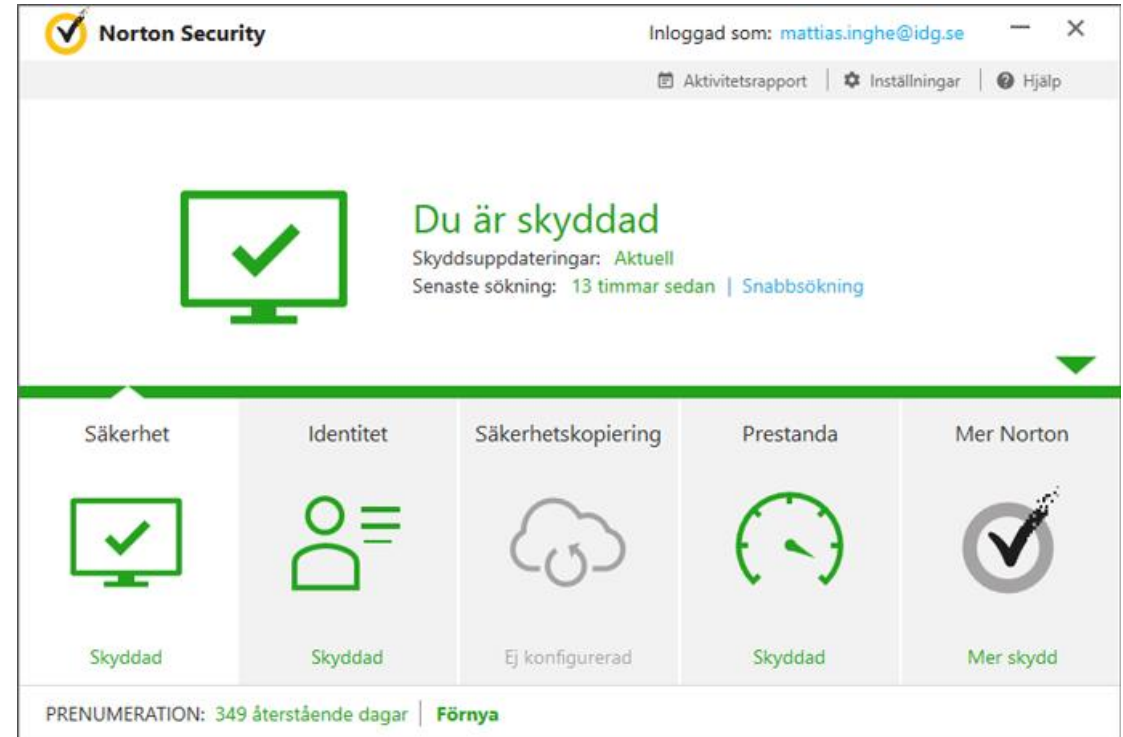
Norton Security

Inloggad som: mattias.inghe@idg.se

Aktivitetsrapport | Inställningar | Hjälp

Du är skyddad

Skyddsuppdateringar: Aktuell

Senaste sökning: 13 timmar sedan | Snabbsökning

Säkerhet

Skyddad

Identitet

Skyddad

Säkerhetskopiering

Ej konfigurerad

Prestanda

Skyddad

Mer Norton

Mer skydd

PRENUMERATION: 349 återstående dagar | Förnya